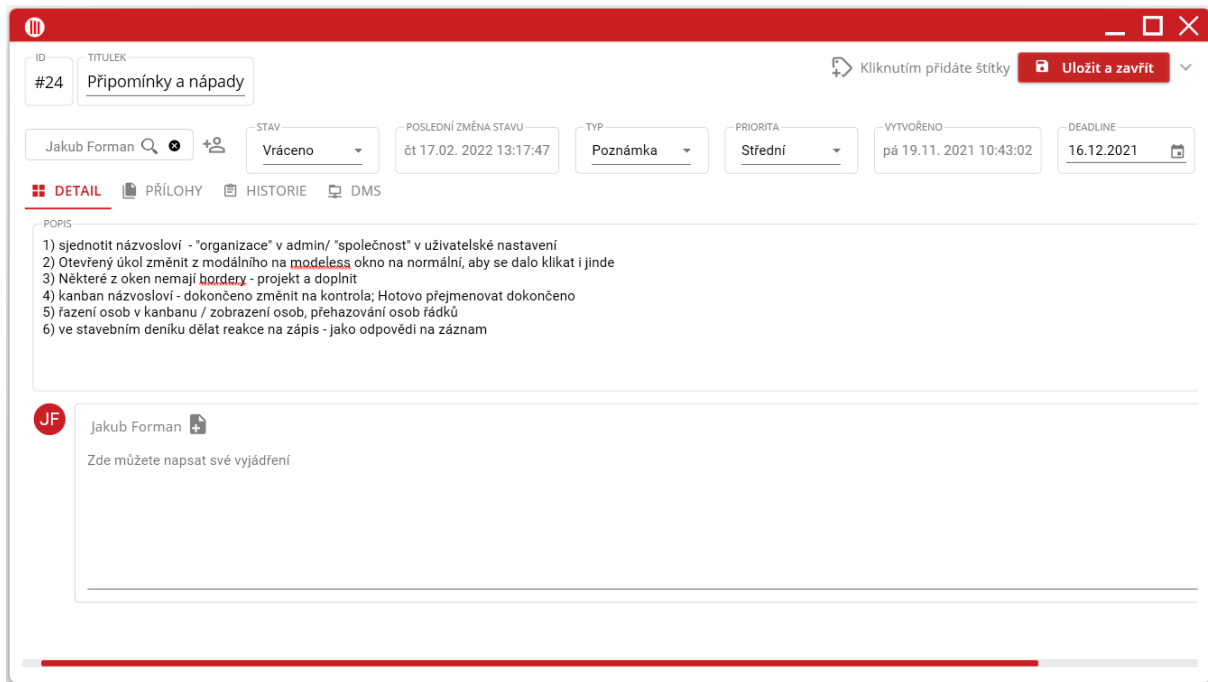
ID
#24

TITULEK
Připomínky a nápady

Kliknutím přidáte štítky

Uložit a zavřít

Jakub Forman

STAV
Vráceno

POSLEDNÍ ZMĚNA STAVU
čt 17.02. 2022 13:17:47

TYP
Poznámka

PRIORITA
Střední

VYTVOŘENO
pá 19.11. 2021 10:43:02

DEADLINE
16.12.2021

DETAIL PŘÍLOHY HISTORIE DMS

POPIS
1) sjednotit názvosloví - "organizace" v admin/ "společnost" v uživatelské nastavení
2) Otevřený úkol změnit z modálního na modeless okno na normální, aby se dalo klikat i jinde
3) Některé z oken nemají bordery - projekt a doplnit
4) kanban názvosloví - dokončeno změnit na kontrola; Hotovo přejmenovat dokončeno
5) řazení osob v kanbanu / zobrazení osob, přehazování osob řádků
6) ve stavebním deníku dělat reakce na zápis - jako odpovědi na záznam

JF

Jakub Forman

Zde můžete napsat své vyjádření